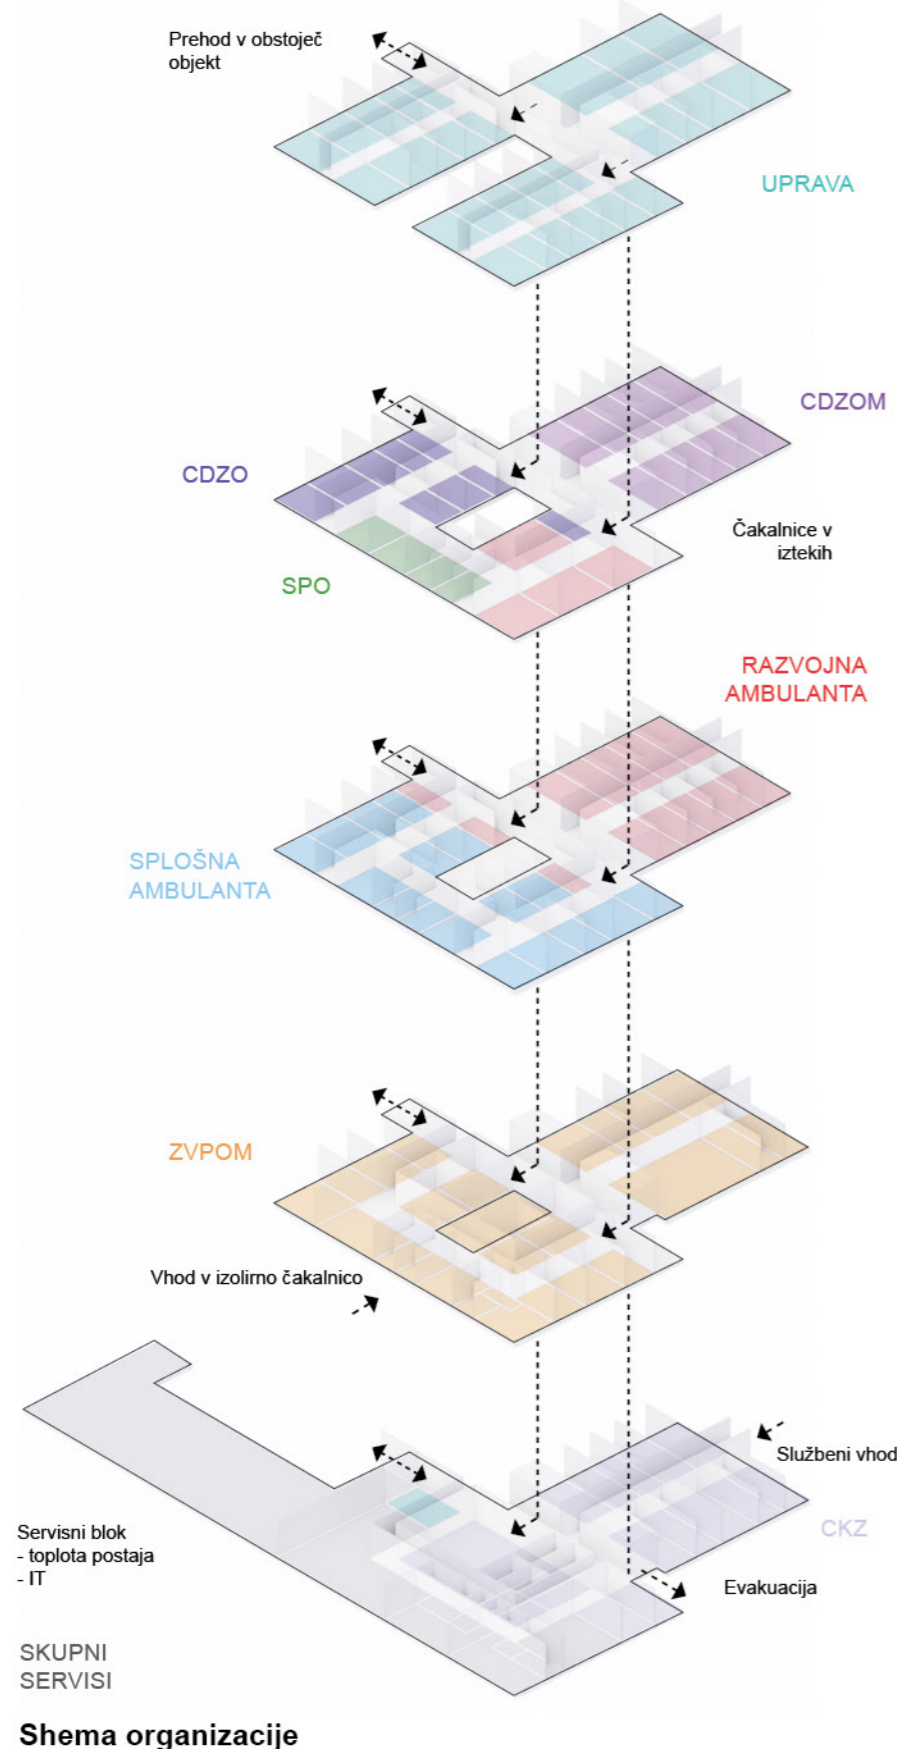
Prehod v obstoječ objekt

UPRAVA

CDZOM

CDZO

Čakalnice v iztekih

SPO

RAZVOJNA AMBULANTA

SPLOŠNA AMBULANTA

ZVPOM

Vhod v izolirno čakalnico

Službeni vhod

Servisni blok
- toplota postaja
- IT

CKZ

Evakuacija

SKUPNI SERVISI

Shema organizacije